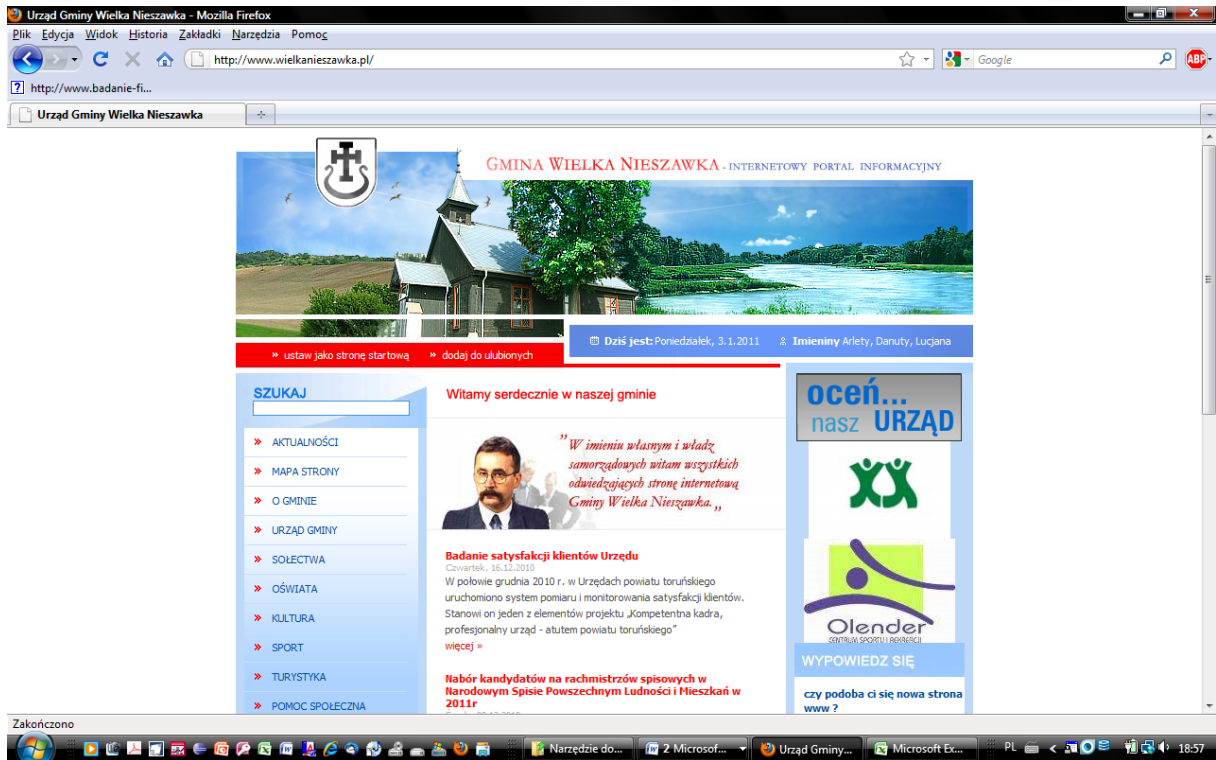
Urząd Gminy Wielka Nieszawka - Mozilla Firefox

Plik Edycja Widok Historia Zakładki Narzędzia Pomoc

http://www.wielkanieszawka.pl/

Google

http://www.badanie-fi...

Urząd Gminy Wielka Nieszawka

GMINA WIELKA NIESZAWKA - INTERNETOWY PORTAL INFORMACYJNY

» ustaw jako stronę startową » dodaj do ulubionych

Dziś jest: Poniedziałek, 3.1.2011 Imieniny Arlety, Danuty, Lucjana

SZUKAJ

» AKTUALNOŚCI
» MAPA STRONY
» O GMINIE
» URZĄD GMINY
» SOŁECTWA
» OŚWIATA
» KULTURA
» SPORT
» TURYSTYKA
» POMOC SPOŁECZNA

Witamy serdecznie w naszej gminie

"W imieniu własnym i władz samorządowych witam wszystkich odwiedzających stronę internetową Gminy Wielka Nieszawka."

Badanie satysfakcji klientów Urzędu
Czwartek, 16.12.2010
W połowie grudnia 2010 r. w Urzędach powiatu toruńskiego uruchomiono system pomiaru i monitorowania satysfakcji klientów. Stanowi on jeden z elementów projektu „Kompetentna kadra, profesjonalny urząd - atutem powiatu toruńskiego"
więcej »

Nabór kandydatów na rachmistrzów spisowych w Narodowym Spisie Powszechnym Ludności i Mieszkań w 2011r

oceń... nasz URZĄD

Olender
CENTRUM SPORTU I REKREACJI

WYPOWIEDZ SIĘ

czy podoba ci się nowa strona www ?

Zakończono

Narzędzie do... 2 Microsof... Urząd Gminy... Microsoft Ex... PL 18:57